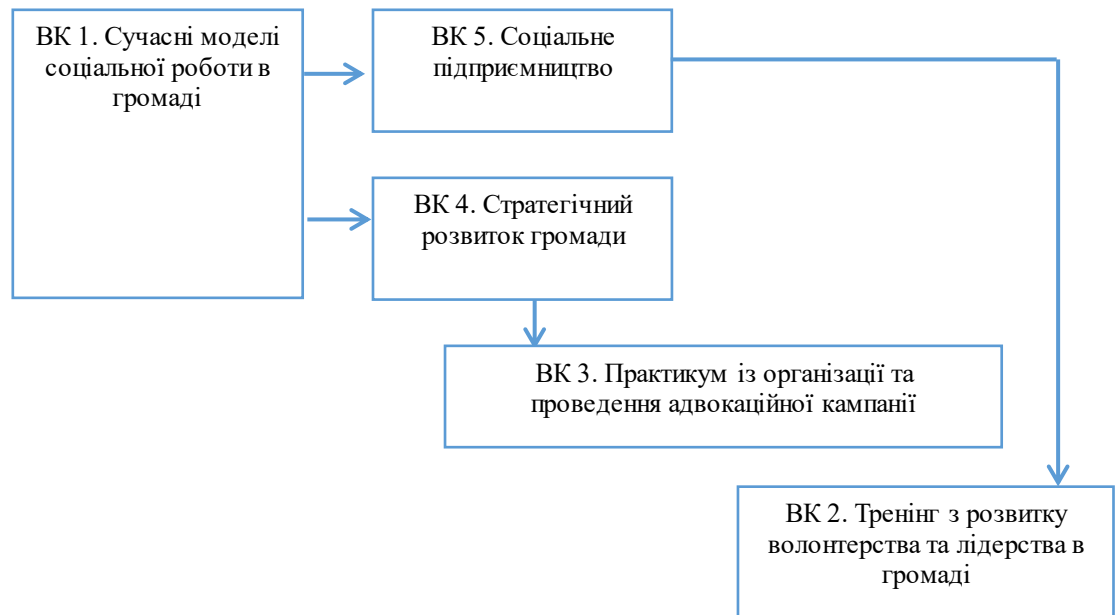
ВК 1. Сучасні моделі соціальної роботи в громаді

ВК 5. Соціальне підприємництво

ВК 4. Стратегічний розвиток громади

ВК 3. Практикум із організації та проведення адвокаційної кампанії

ВК 2. Тренінг з розвитку волонтерства та лідерства в громаді